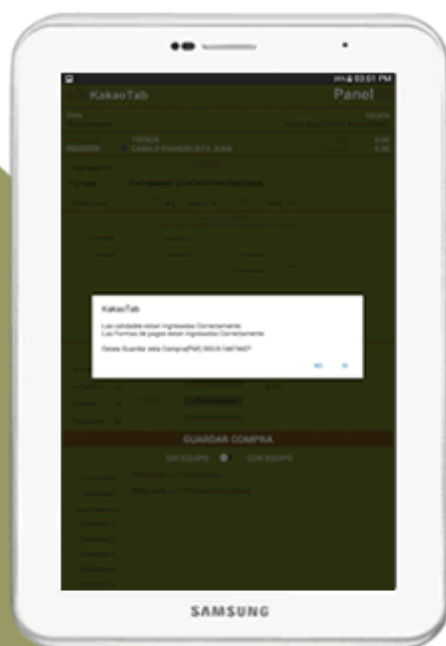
03:01 PM

KakaoTab

Panel

CANALE EVANGELISTA JUAN

GUARDAR COMPRA

SIN EQUIPO

CON EQUIPO

KakaoTab

Las cantidades estan ingresadas Correctamente.
Las Formas de pagos estan ingresados Correctamente.

Desea Guardar esta Compra[FMC-003-0-1567442]?

NO

SI

SAMSUNG